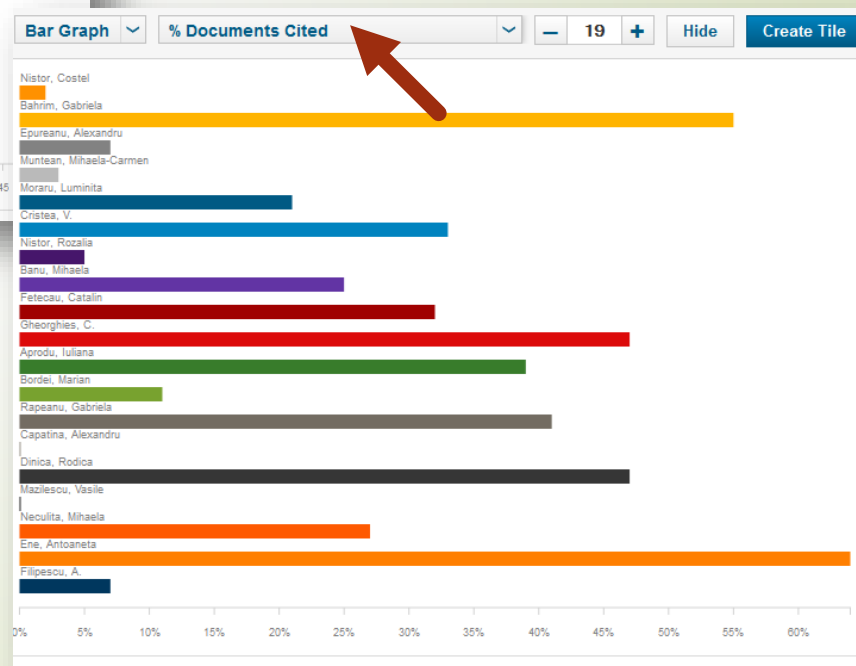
Bar Graph
% Documents Cited
–
19
+
Hide
Create Tile

Nistor, Costel
Bahrim, Gabriela
Epureanu, Alexandru
Muntean, Mihaela-Carmen
Moraru, Luminita
Cristea, V.
Nistor, Rozalia
Banu, Mihaela
Fetecau, Catalin
Gheorghies, C.
Aprodu, Iuliana
Bordei, Marian
Rapeanu, Gabriela
Capatina, Alexandru
Dinica, Rodica
Mazilescu, Vasile
Neculita, Mihaela
Ene, Antoaneta
Filipescu, A.

0%
5%
10%
15%
20%
25%
30%
35%
40%
45%
50%
55%
60%